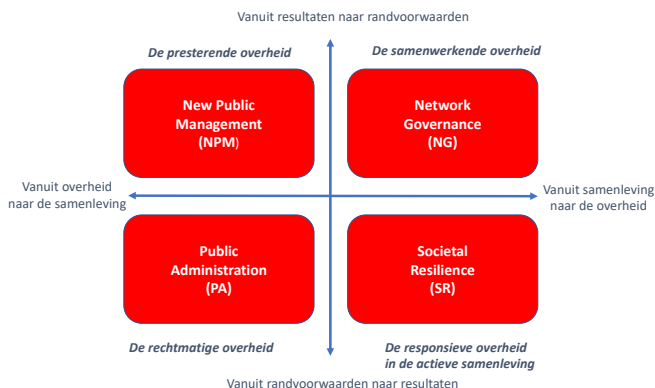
Vanuit resultaten naar randvoorwaarden

De presterende overheid

De samenwerkende overheid

New Public Management (NPM)

Network Governance (NG)

Vanuit overheid naar de samenleving

Vanuit samenleving naar de overheid

Public Administration (PA)

Societal Resilience (SR)

De rechtmatige overheid

De responsieve overheid in de actieve samenleving

Vanuit randvoorwaarden naar resultaten